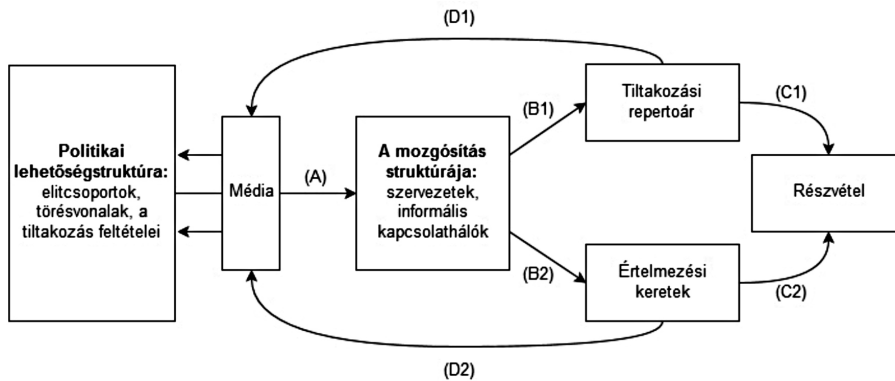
(D1)

Politikai lehetőségstruktúra: elitcsoportok, törésvonalak, a tiltakozás feltételei

Média

(A)

A mozgósítás struktúrája: szervezetek, informális kapcsolathálók

(B1)

Tiltakozási repertoár

(C1)

Részvétel

(B2)

Értelmezési keretek

(C2)

(D2)